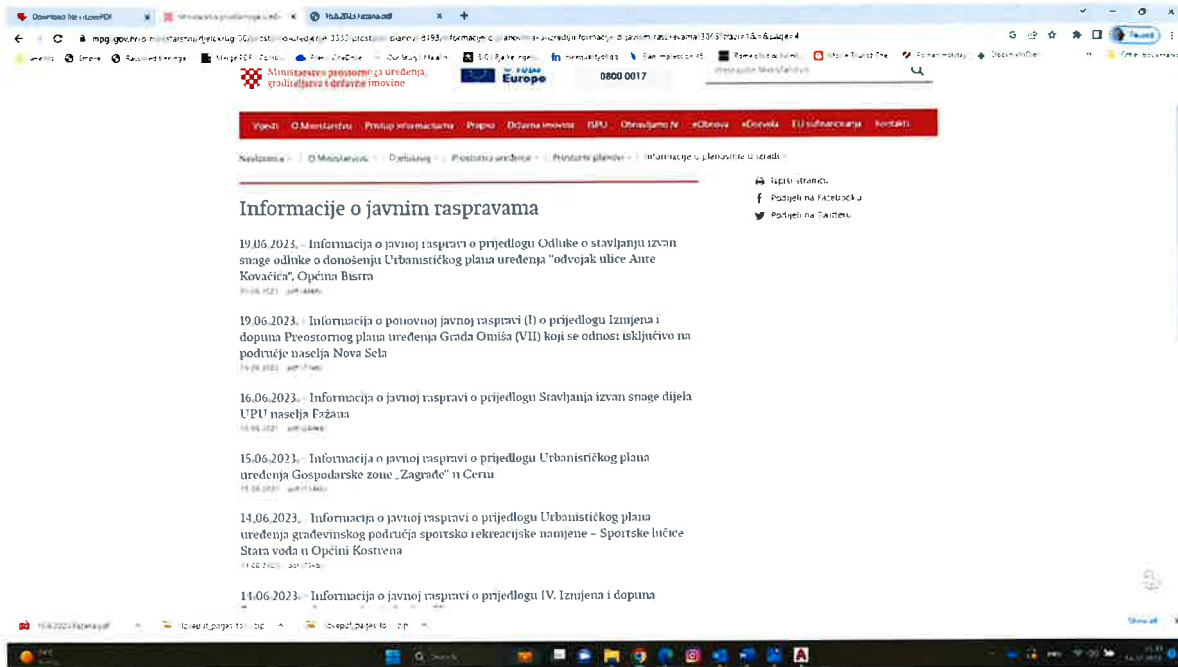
Download file | ilovePDF
16.6.2023 Fazana.pdf

mpgi.gov.hr/o-ministarstvu/djelokrug-50/prostorno-uredjenje-3330/prostorni-planovi-8193/informacije-o-planovima-u-izradi/informacije-o-javnim-raspravama/3361?trazi=1&page=4

Ministarstvo prostornoga uređenja, graditeljstva i državne imovine

Europe

0800 0017

Vijesti | O Ministarstvu | Pristup informacijama | Propisi | Državna imovina | ISPU | Obnavljamo hr | eObnova | eDozvola | EU sufinanciranje | Kontakt

Naslovnica > O Ministarstvu > Djelokrug > Prostorno uređenje > Prostorni planovi > Informacije o planovima u izradi >

Ispiši stranicu
Podijeli na Facebooku
Podijeli na Twitteru

Informacije o javnim raspravama

19.06.2023. - Informacija o javnoj raspravi o prijedlogu Odluke o stavljanju izvan snage odluke o donošenju Urbanističkog plana uređenja "odvojak ulice Ante Kovačića", Općina Bistra

19.06.2023. - Informacija o ponovnoj javnoj raspravi (I) o prijedlogu Izmjena i dopuna Prostornog plana uređenja Grada Omiša (VII) koji se odnosi isključivo na područje naselja Nova Sela

16.06.2023. - Informacija o javnoj raspravi o prijedlogu Stavljanja izvan snage dijela UPU naselja Fažana

15.06.2023. - Informacija o javnoj raspravi o prijedlogu Urbanističkog plana uređenja Gospodarske zone „Zagrađe" u Cerni

14.06.2023. - Informacija o javnoj raspravi o prijedlogu Urbanističkog plana uređenja građevinskog područja sportsko rekreacijske namjene – Sportske lučice Stara voda u Općini Kostrena

14.06.2023. - Informacija o javnoj raspravi o prijedlogu IV. Izmjena i dopuna

16.6.2023 Fazana.pdf
Show all